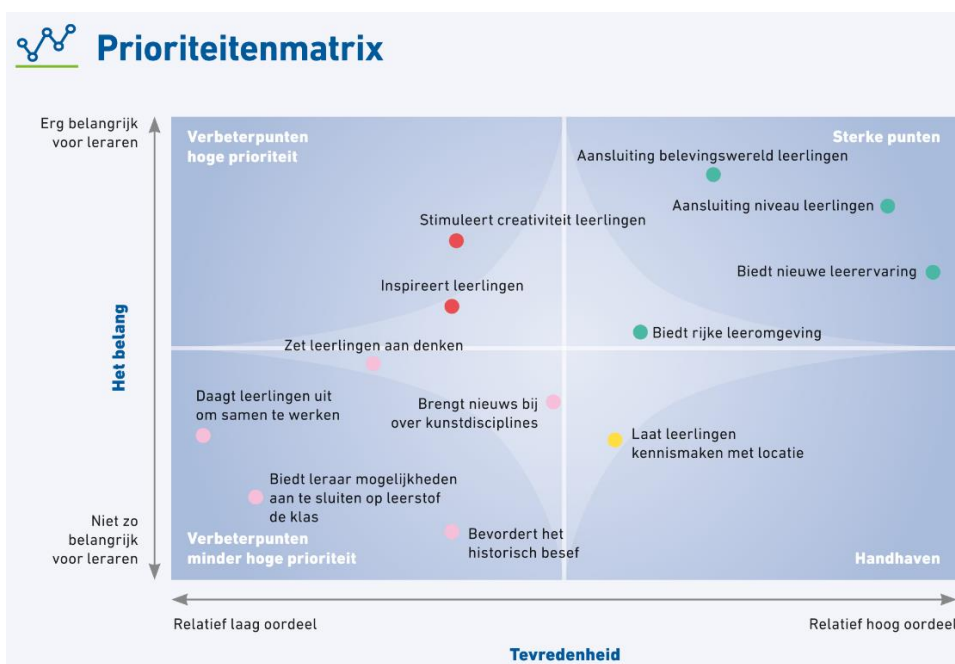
Prioriteitenmatrix

Erg belangrijk voor leraren

Het belang

Niet zo belangrijk voor leraren

Verbeterpunten hoge prioriteit

Sterke punten

Aansluiting belevingswereld leerlingen

Aansluiting niveau leerlingen

Stimuleert creativiteit leerlingen

Biedt nieuwe leerervaring

Inspireert leerlingen

Biedt rijke leeromgeving

Zet leerlingen aan denken

Daagt leerlingen uit om samen te werken

Brengt nieuws bij over kunstdisciplines

Laat leerlingen kennismaken met locatie

Biedt leraar mogelijkheden aan te sluiten op leerstof de klas

Bevordert het historisch besef

Verbeterpunten minder hoge prioriteit

Handhaven

Relatief laag oordeel

Relatief hoog oordeel

Tevredenheid